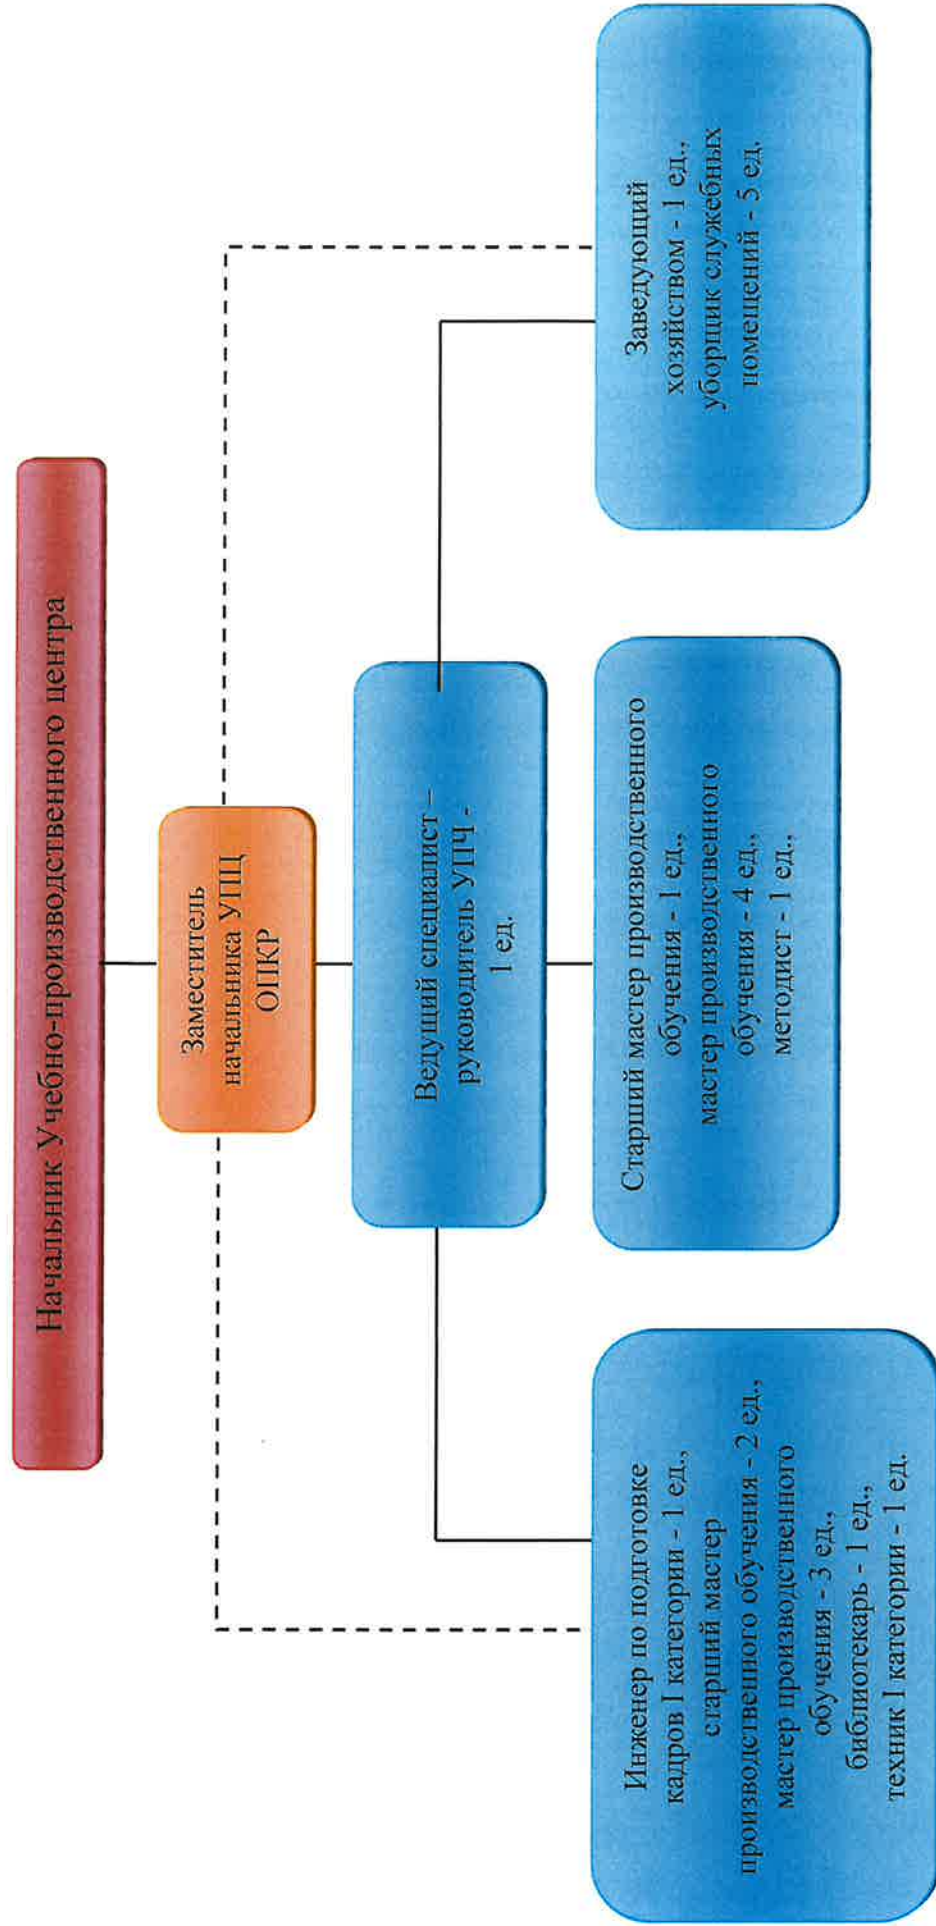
Начальник Учебно-производственного центра

Заместитель начальника УПЦ ОПКР

Ведущий специалист – руководитель УПЧ - 1 ед.

Инженер по подготовке кадров I категории - 1 ед., старший мастер производственного обучения - 2 ед., мастер производственного обучения - 3 ед., библиотекарь - 1 ед., техник I категории - 1 ед.

Старший мастер производственного обучения - 1 ед., мастер производственного обучения - 4 ед., методист - 1 ед.

Заведующий хозяйством - 1 ед., уборщик служебных помещений - 5 ед.